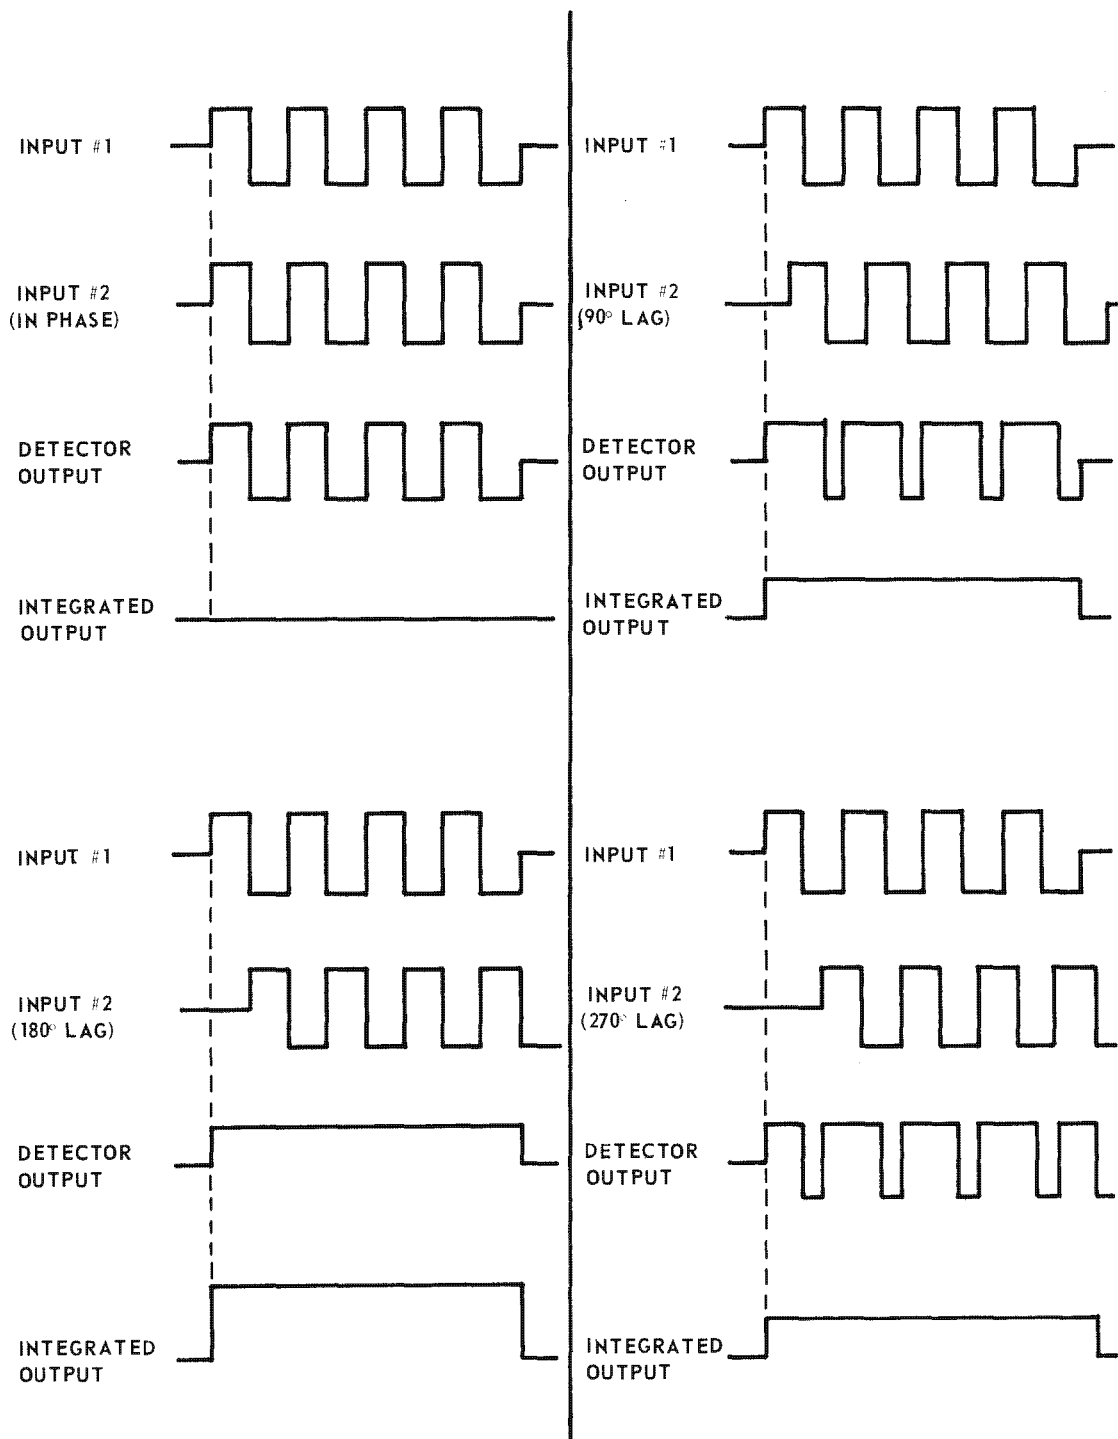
INPUT #1

INPUT #2
(IN PHASE)

DETECTOR
OUTPUT

INTEGRATED
OUTPUT

INPUT #1

INPUT #2
(90° LAG)

DETECTOR
OUTPUT

INTEGRATED
OUTPUT

INPUT #1

INPUT #2
(180° LAG)

DETECTOR
OUTPUT

INTEGRATED
OUTPUT

INPUT #1

INPUT #2
(270° LAG)

DETECTOR
OUTPUT

INTEGRATED
OUTPUT